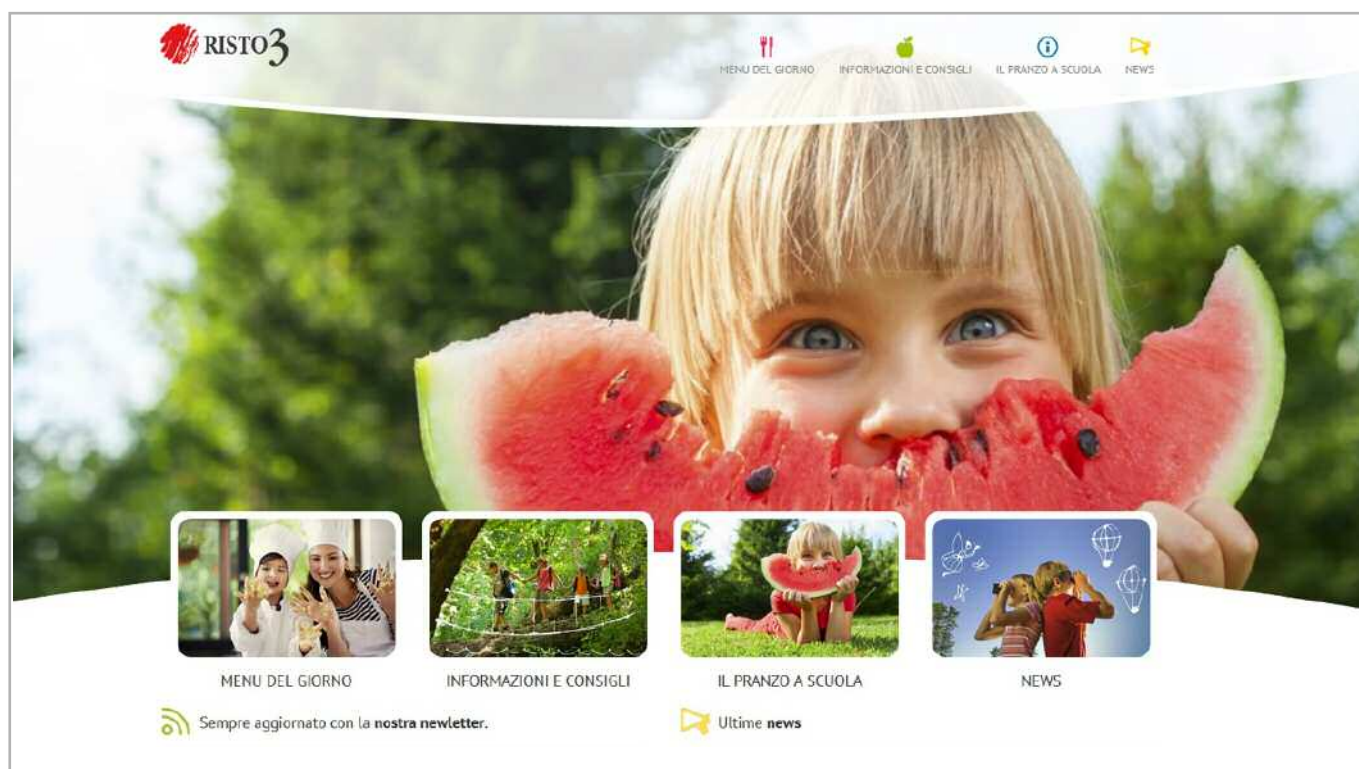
RISTO3

MENU DEL GIORNO
INFORMAZIONI E CONSIGLI
IL PRANZO A SCUOLA
NEWS

MENU DEL GIORNO
INFORMAZIONI E CONSIGLI
IL PRANZO A SCUOLA
NEWS

Sempre aggiornato con la **nostra newletter.**

Ultime **news**